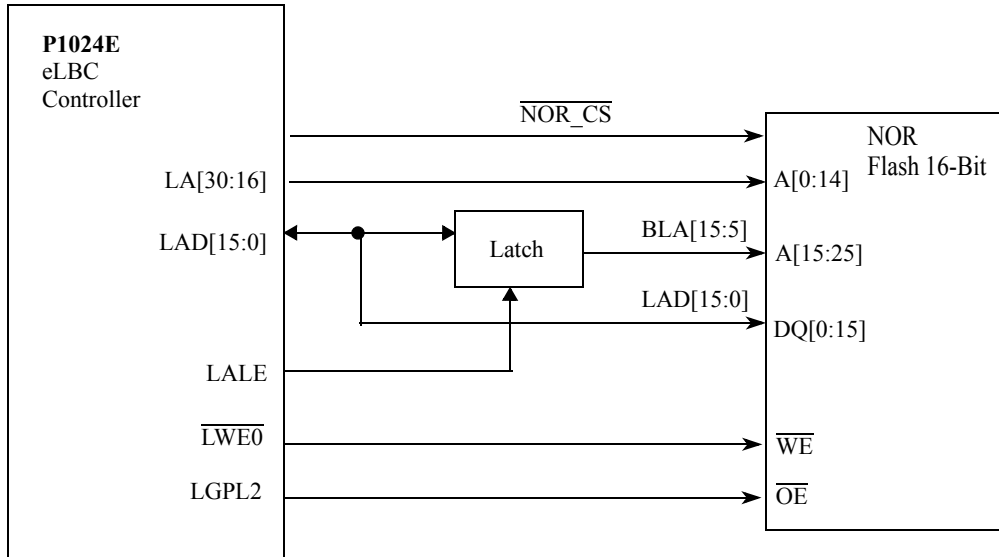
**P1024E**
eLBC
Controller

$\overline{\text{NOR\_CS}}$

NOR
Flash 16-Bit

LA[30:16]

A[0:14]

LAD[15:0]

Latch

BLA[15:5]

A[15:25]

LAD[15:0]

DQ[0:15]

LALE

$\overline{\text{LWE0}}$

$\overline{\text{WE}}$

LGPL2

$\overline{\text{OE}}$